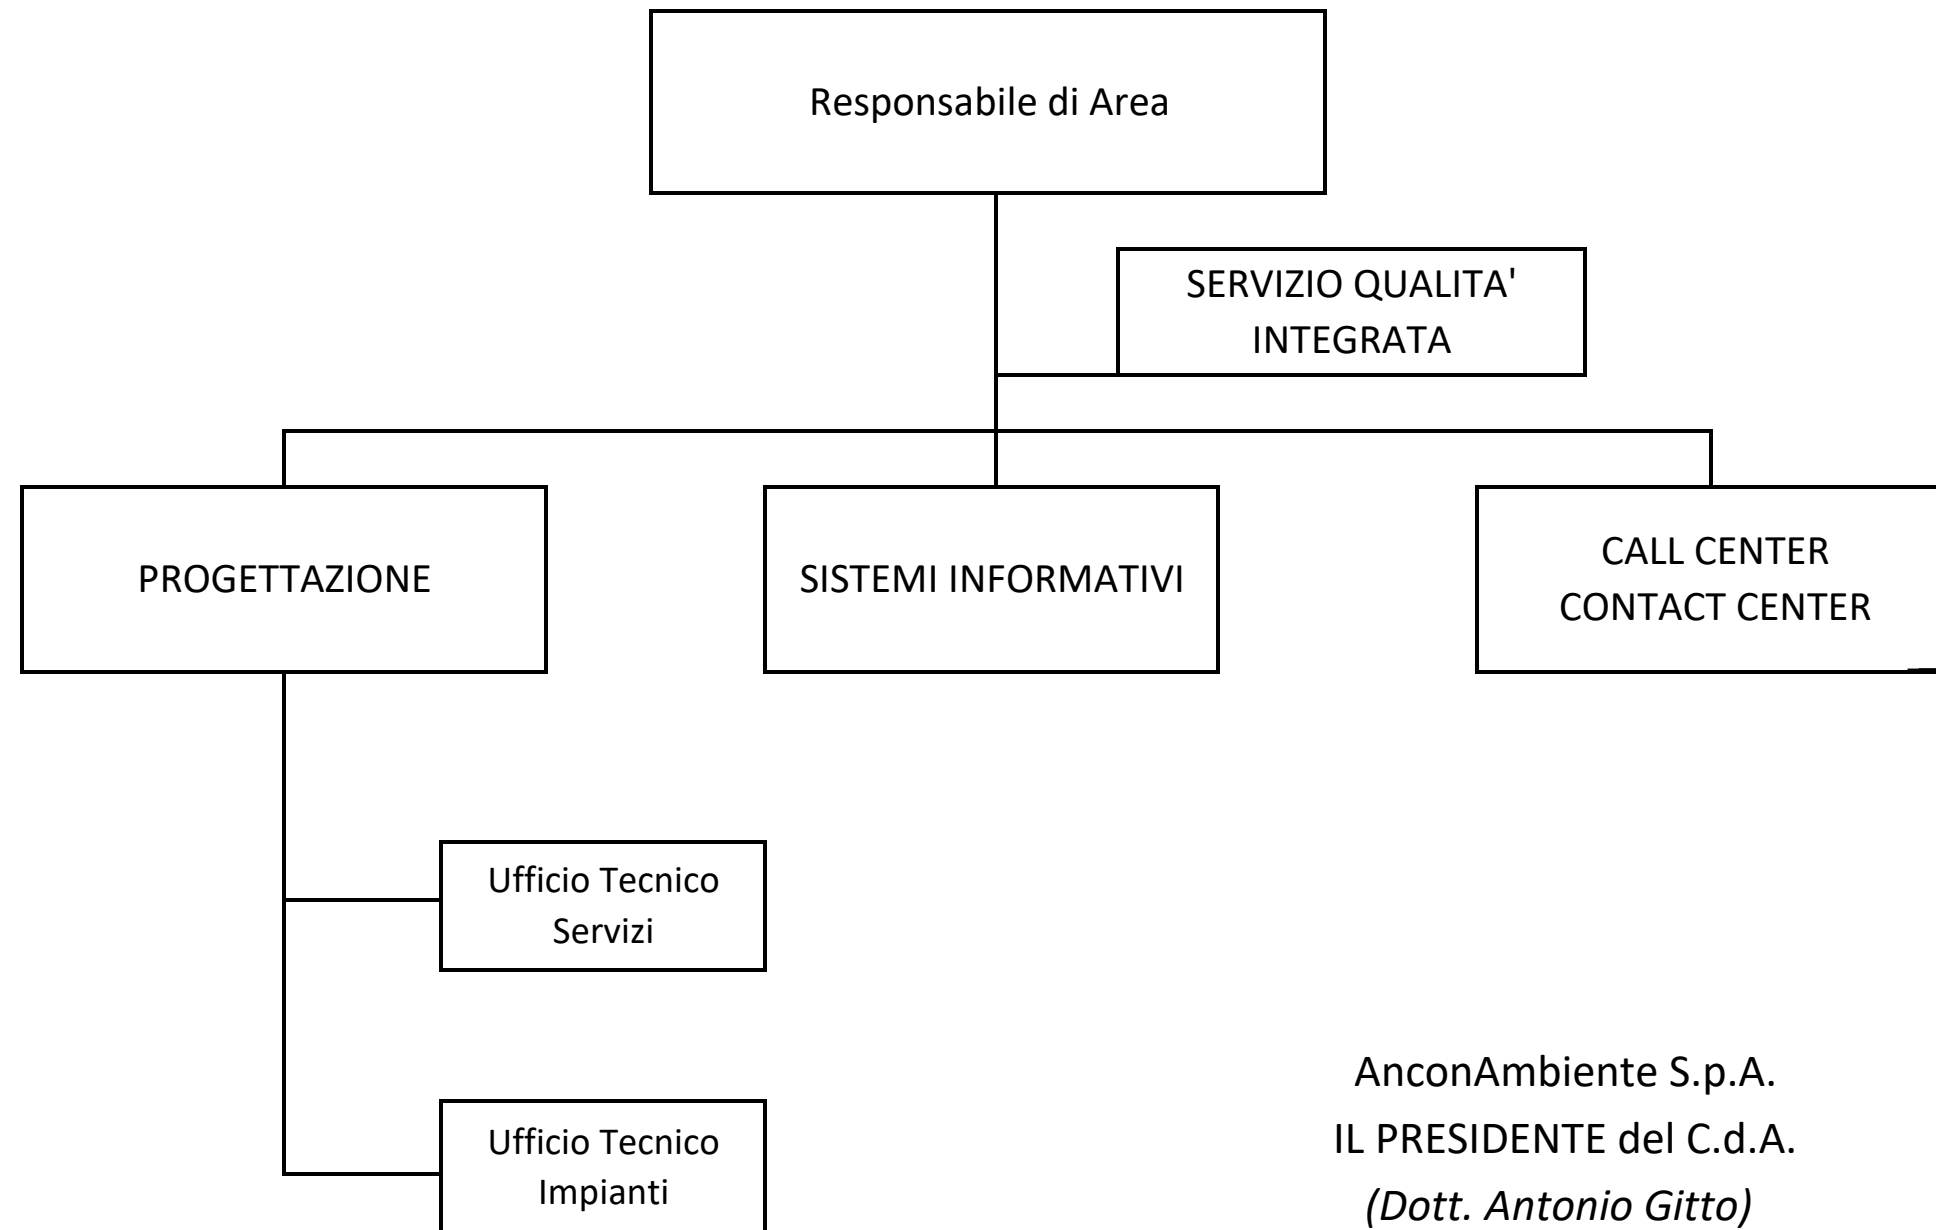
Responsabile di Area

SERVIZIO QUALITA' INTEGRATA

PROGETTAZIONE

SISTEMI INFORMATIVI

CALL CENTER
CONTACT CENTER

Ufficio Tecnico Servizi

Ufficio Tecnico Impianti

AnconAmbiente S.p.A.
IL PRESIDENTE del C.d.A.
*(Dott. Antonio Gitto)*